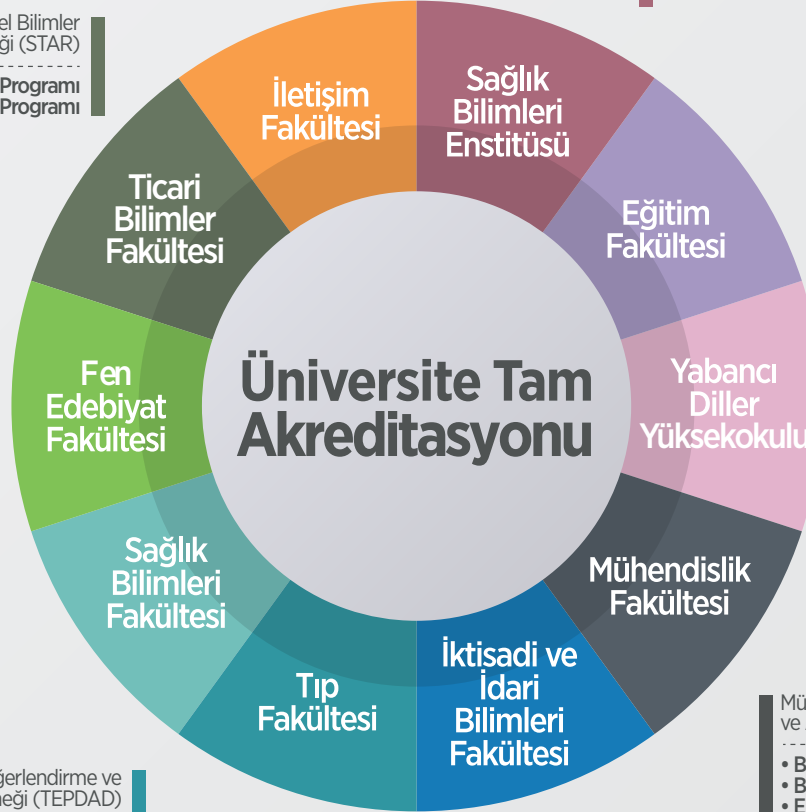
el Bilimler
ği (STAR)

Programı
Programı

İletişim Fakültesi

Sağlık Bilimleri Enstitüsü

Eğitim Fakültesi

Ticari Bilimler Fakültesi

Fen Edebiyat Fakültesi

Üniversite Tam Akreditasyonu

Yabancı Diller Yüksekokulu

Sağlık Bilimleri Fakültesi

Mühendislik Fakültesi

Tıp Fakültesi

İktisadi ve İdari Bilimleri Fakültesi

ğerlendirme ve
eği (TEPDAD)

Mü
ve

• B
• B
• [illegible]